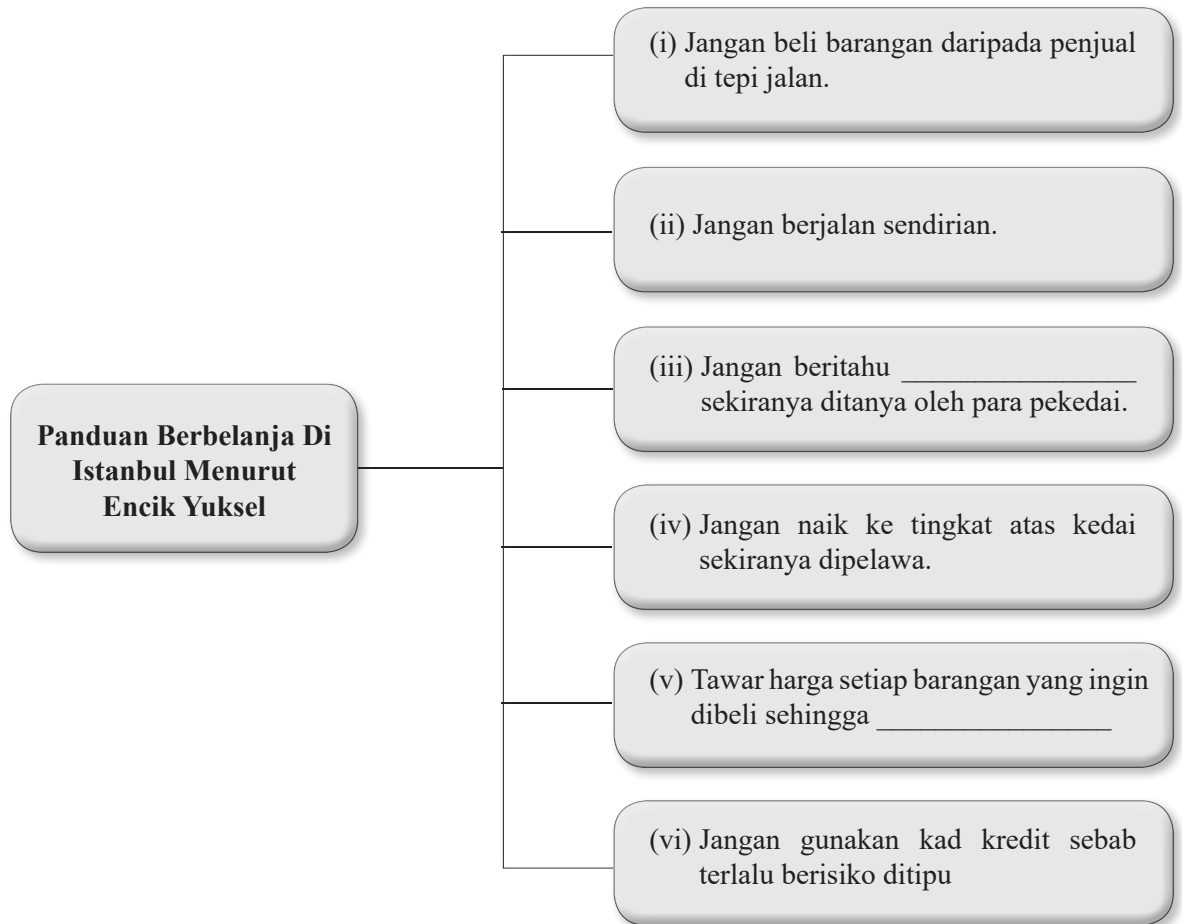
Panduan Berbelanja Di Istanbul Menurut Encik Yuksel

(i) Jangan beli barangan daripada penjual di tepi jalan.

(ii) Jangan berjalan sendirian.

(iii) Jangan beritahu ________________ sekiranya ditanya oleh para pekedai.

(iv) Jangan naik ke tingkat atas kedai sekiranya dipelawa.

(v) Tawar harga setiap barangan yang ingin dibeli sehingga ________________

(vi) Jangan gunakan kad kredit sebab terlalu berisiko ditipu